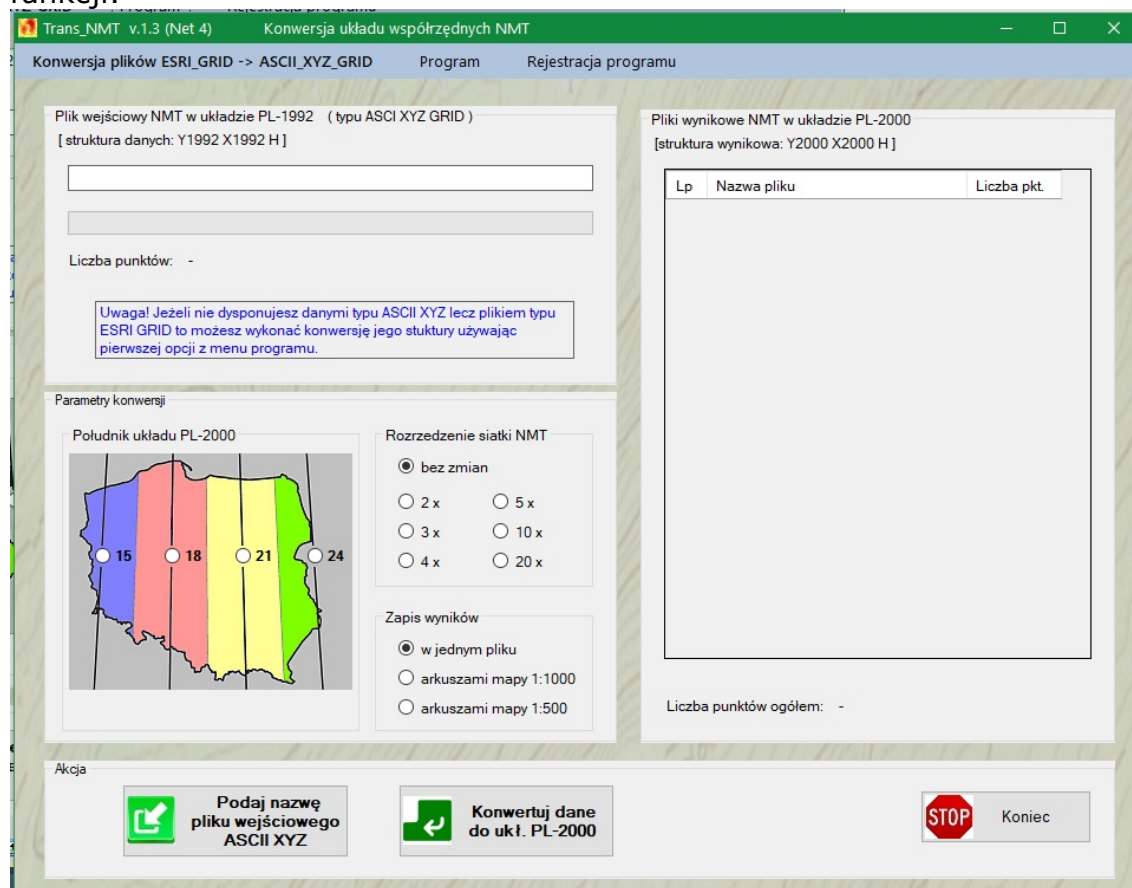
Trans_NMT v.1.3 (Net 4) Konwersja układu współrzędnych NMT

Konwersja plików ESRI_GRID -> ASCII_XYZ_GRID Program Rejestracja programu

Plik wejściowy NMT w układzie PL-1992 ( typu ASCI XYZ GRID )
[ struktura danych: Y1992 X1992 H ]

Liczba punktów: -

Uwaga! Jeżeli nie dysponujesz danymi typu ASCII XYZ lecz plikiem typu ESRI GRID to możesz wykonać konwersję jego stuktury używając pierwszej opcji z menu programu.

Pliki wynikowe NMT w układzie PL-2000
[struktura wynikowa: Y2000 X2000 H ]

| Lp | Nazwa pliku | Liczba pkt. |
|---|---|---|

Liczba punktów ogółem: -

Parametry konwersji

Południk układu PL-2000

15 18 21 24

Rozrzedzenie siatki NMT
bez zmian
2 x
5 x
3 x
10 x
4 x
20 x

Zapis wyników
w jednym pliku
arkuszami mapy 1:1000
arkuszami mapy 1:500

Akcja

Podaj nazwę pliku wejściowego ASCII XYZ

Konwertuj dane do ukł. PL-2000

STOP

Koniec